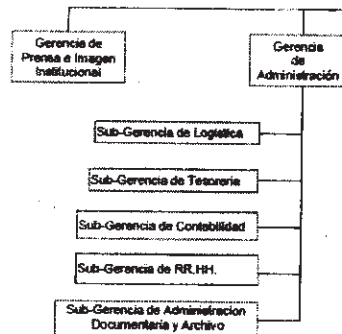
Gerencia de Prensa e Imagen Institucional

Gerencia de Administración

Sub-Gerencia de Logística

Sub-Gerencia de Tesorería

Sub-Gerencia de Contabilidad

Sub-Gerencia de RR.HH.

Sub-Gerencia de Administracion Documentaria y Archivo